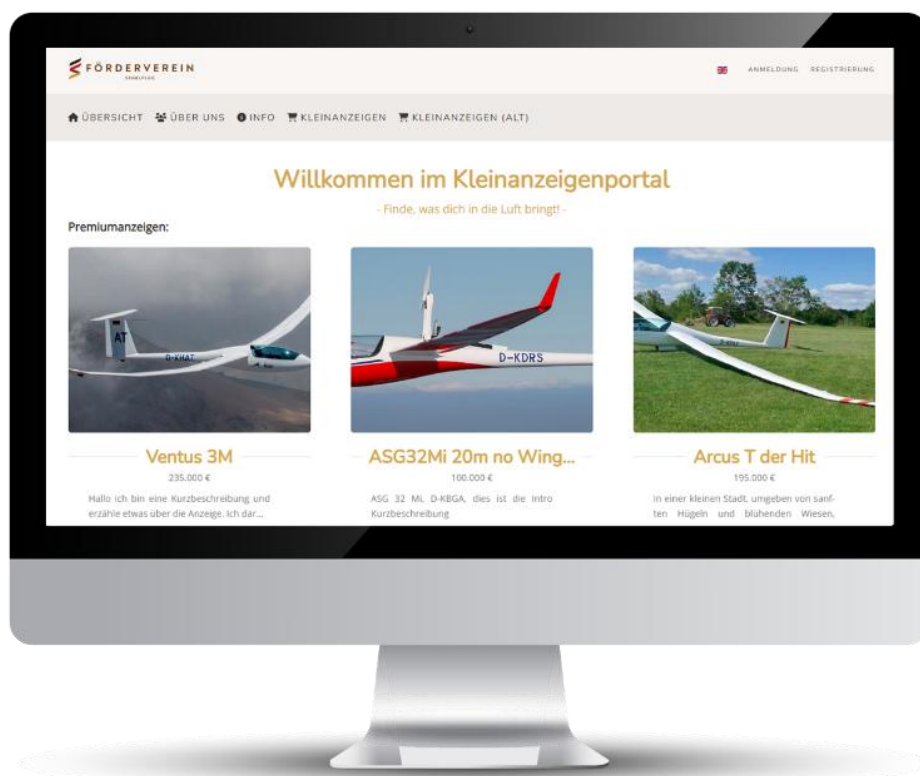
FÖRDERVEREIN
SEGELFLUG

ANMELDUNG REGISTRIERUNG

ÜBERSICHT ÜBER UNS INFO KLEINANZEIGEN KLEINANZEIGEN (ALT)

Willkommen im Kleinanzeigenportal

- Finde, was dich in die Luft bringt! -

Premiumanzeigen:

AT
D-KHAT

D-KDRS

Ventus 3M
235.000 €
Hallo ich bin eine Kurzbeschreibung und erzähle etwas über die Anzeige. Ich dar...

ASG32Mi 20m no Wing...
100.000 €
ASG 32 Mi, D-KBGA, dies ist die Intro Kurzbeschreibung

Arcus T der Hit
195.000 €
In einer kleinen Stadt, umgeben von sanften Hügeln und blühenden Wiesen,